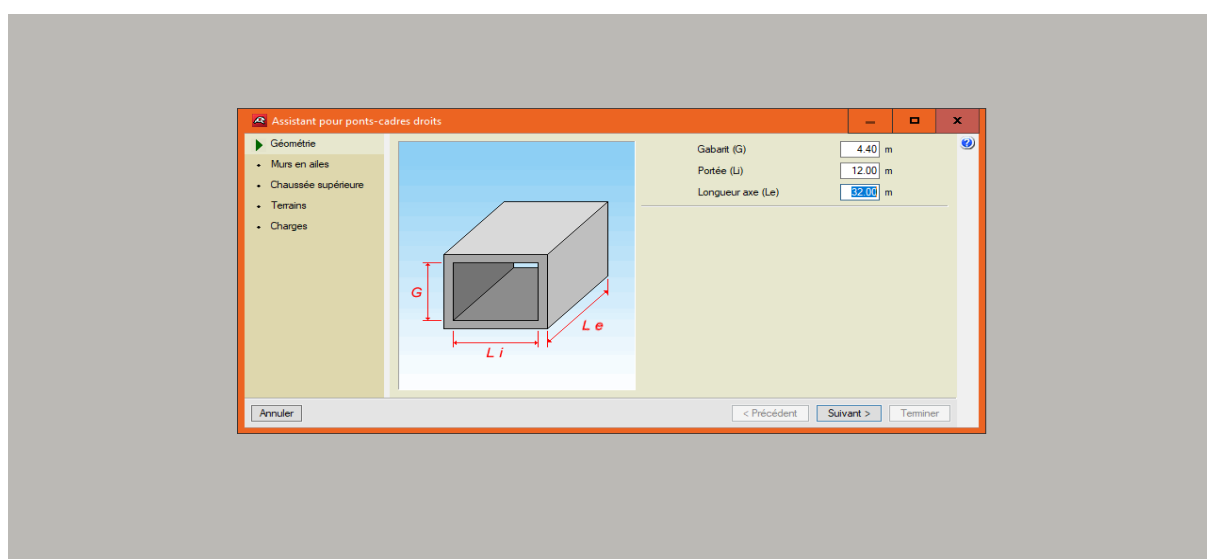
Assistant pour ponts-cadres droits

Géométrie
Murs en ailes
Chaussée supérieure
Terrains
Charges

G
L i
L e

Gabarit (G) 4.40 m
Portée (Li) 12.00 m
Longueur axe (Le) 32.00 m

Annuler
< Précédent
Suivant >
Terminer